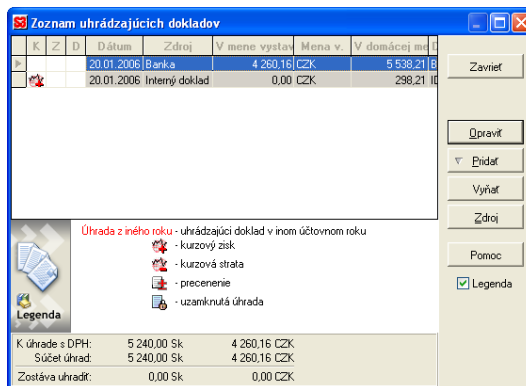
Zoznam uhrádzajúcich dokladov

| K | Z | D | Dátum | Zdroj | V mene vystav | Mena v. | V domácej me | D |
|---|---|---|---|---|---|---|---|---|
| | | | 20.01.2006 | Banka | 4 260,16 | CZK | 5 538,21 | B |
| | | | 20.01.2006 | Interný doklad | 0,00 | CZK | 298,21 | ID |

Zavrieť

Opraviť

Pridať

Vyňať

Zdroj

Pomoc

Legenda

Legenda

Úhrada z iného roku - uhrádzajúci doklad v inom účtovnom roku

- kurzový zisk

- kurzová strata

- precenenie

- uzamknutá úhrada

K úhrade s DPH: 5 240,00 Sk 4 260,16 CZK
Súčet úhrad: 5 240,00 Sk 4 260,16 CZK
Zostáva uhradiť: 0,00 Sk 0,00 CZK